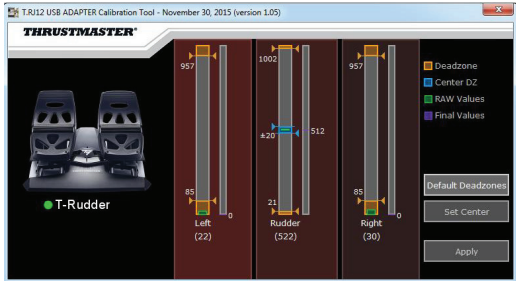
T.RJ12 USB ADAPTER Calibration Tool - November 30, 2015 (version 1.05)

THRUSTMASTER®

957
85
0
Left
(22)

1002
±20
512
21
Rudder
(522)

957
85
0
Right
(30)

Deadzone
Center DZ
RAW Values
Final Values

T-Rudder

Default Deadzones
Set Center
Apply